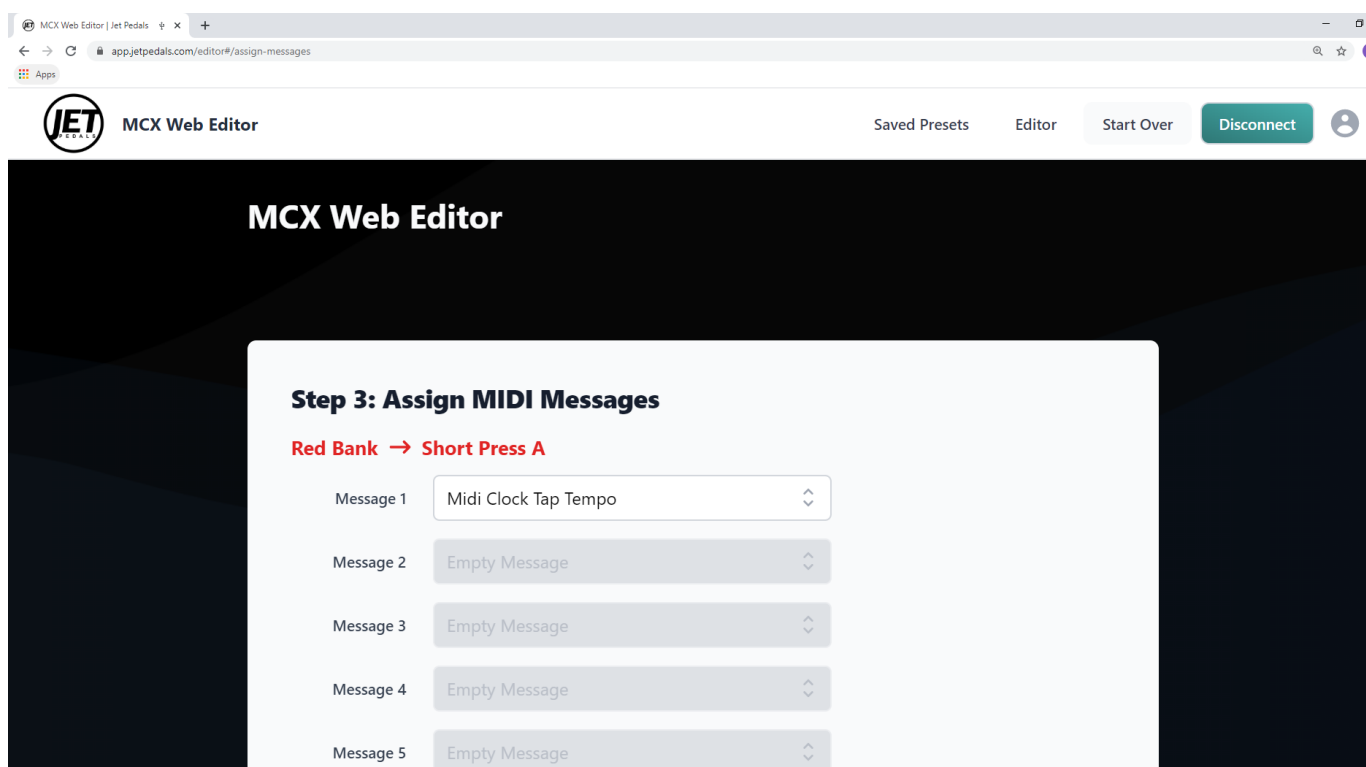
MCX Web Editor | Jet Pedals

app.jetpedals.com/editor#/assign-messages

Apps

JET PEDALS

MCX Web Editor

Saved Presets Editor Start Over Disconnect

MCX Web Editor

Step 3: Assign MIDI Messages

Red Bank → Short Press A

Message 1 Midi Clock Tap Tempo

Message 2 Empty Message

Message 3 Empty Message

Message 4 Empty Message

Message 5 Empty Message